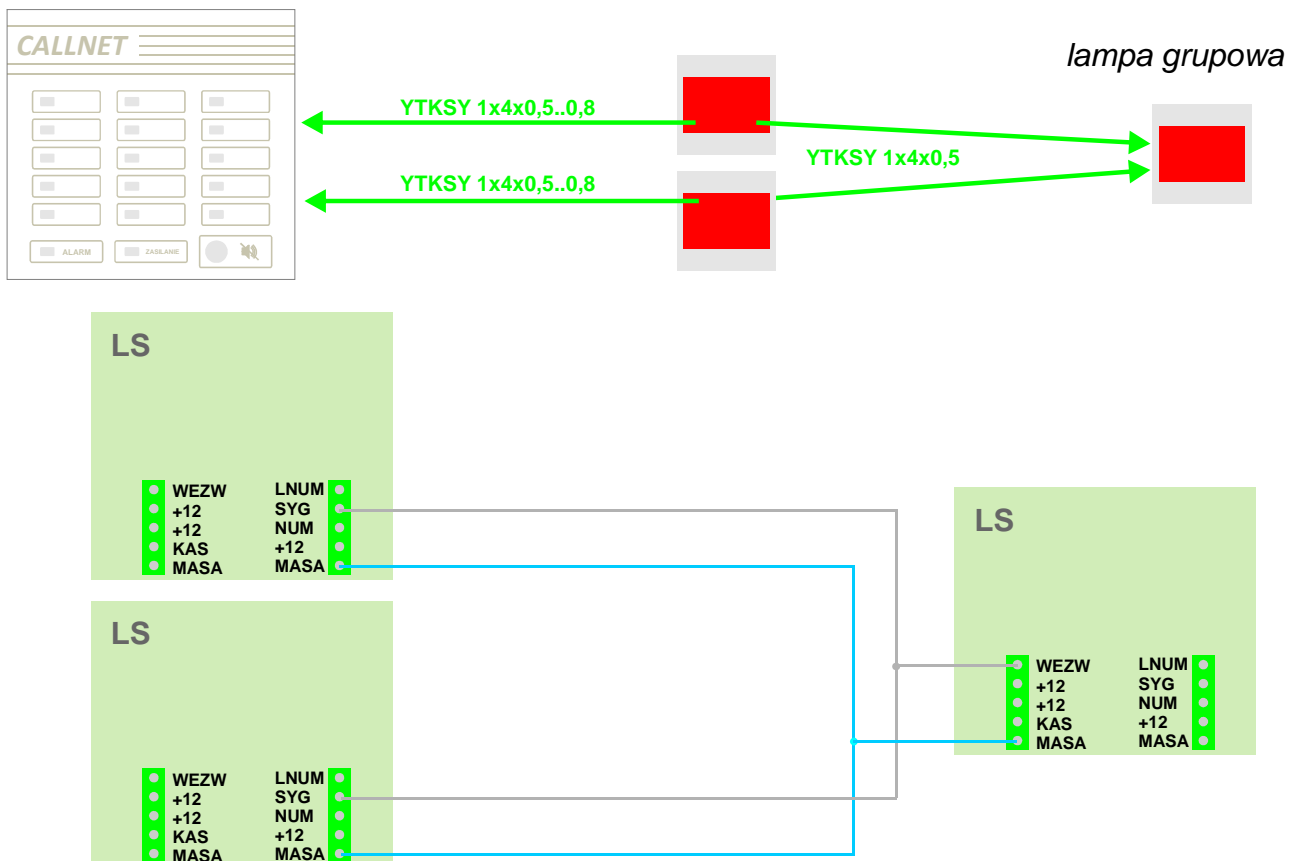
CALLNET

ALARM
ZASILANIE

lampa grupowa

YTKSY 1x4x0,5..0,8

YTKSY 1x4x0,5

YTKSY 1x4x0,5..0,8

LS

WEZW
+12
+12
KAS
MASA

LNUM
SYG
NUM
+12
MASA

LS

WEZW
+12
+12
KAS
MASA

LNUM
SYG
NUM
+12
MASA

LS

WEZW
+12
+12
KAS
MASA

LNUM
SYG
NUM
+12
MASA